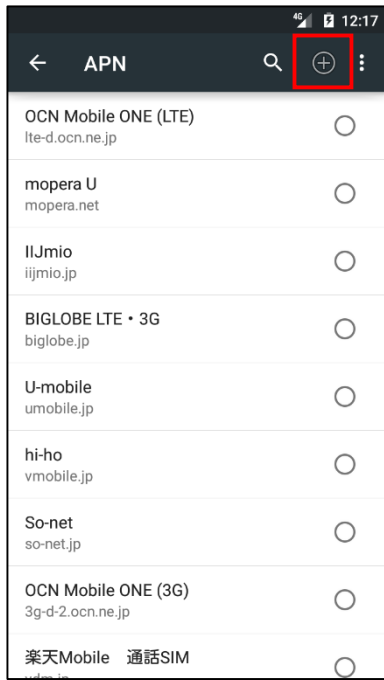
4G 12:17

APN

OCN Mobile ONE (LTE)
lte-d.ocn.ne.jp

mopera U
mopera.net

IIJmio
iijmio.jp

BIGLOBE LTE・3G
biglobe.jp

U-mobile
umobile.jp

hi-ho
vmobile.jp

So-net
so-net.jp

OCN Mobile ONE (3G)
3g-d-2.ocn.ne.jp

楽天Mobile 通話SIM
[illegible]